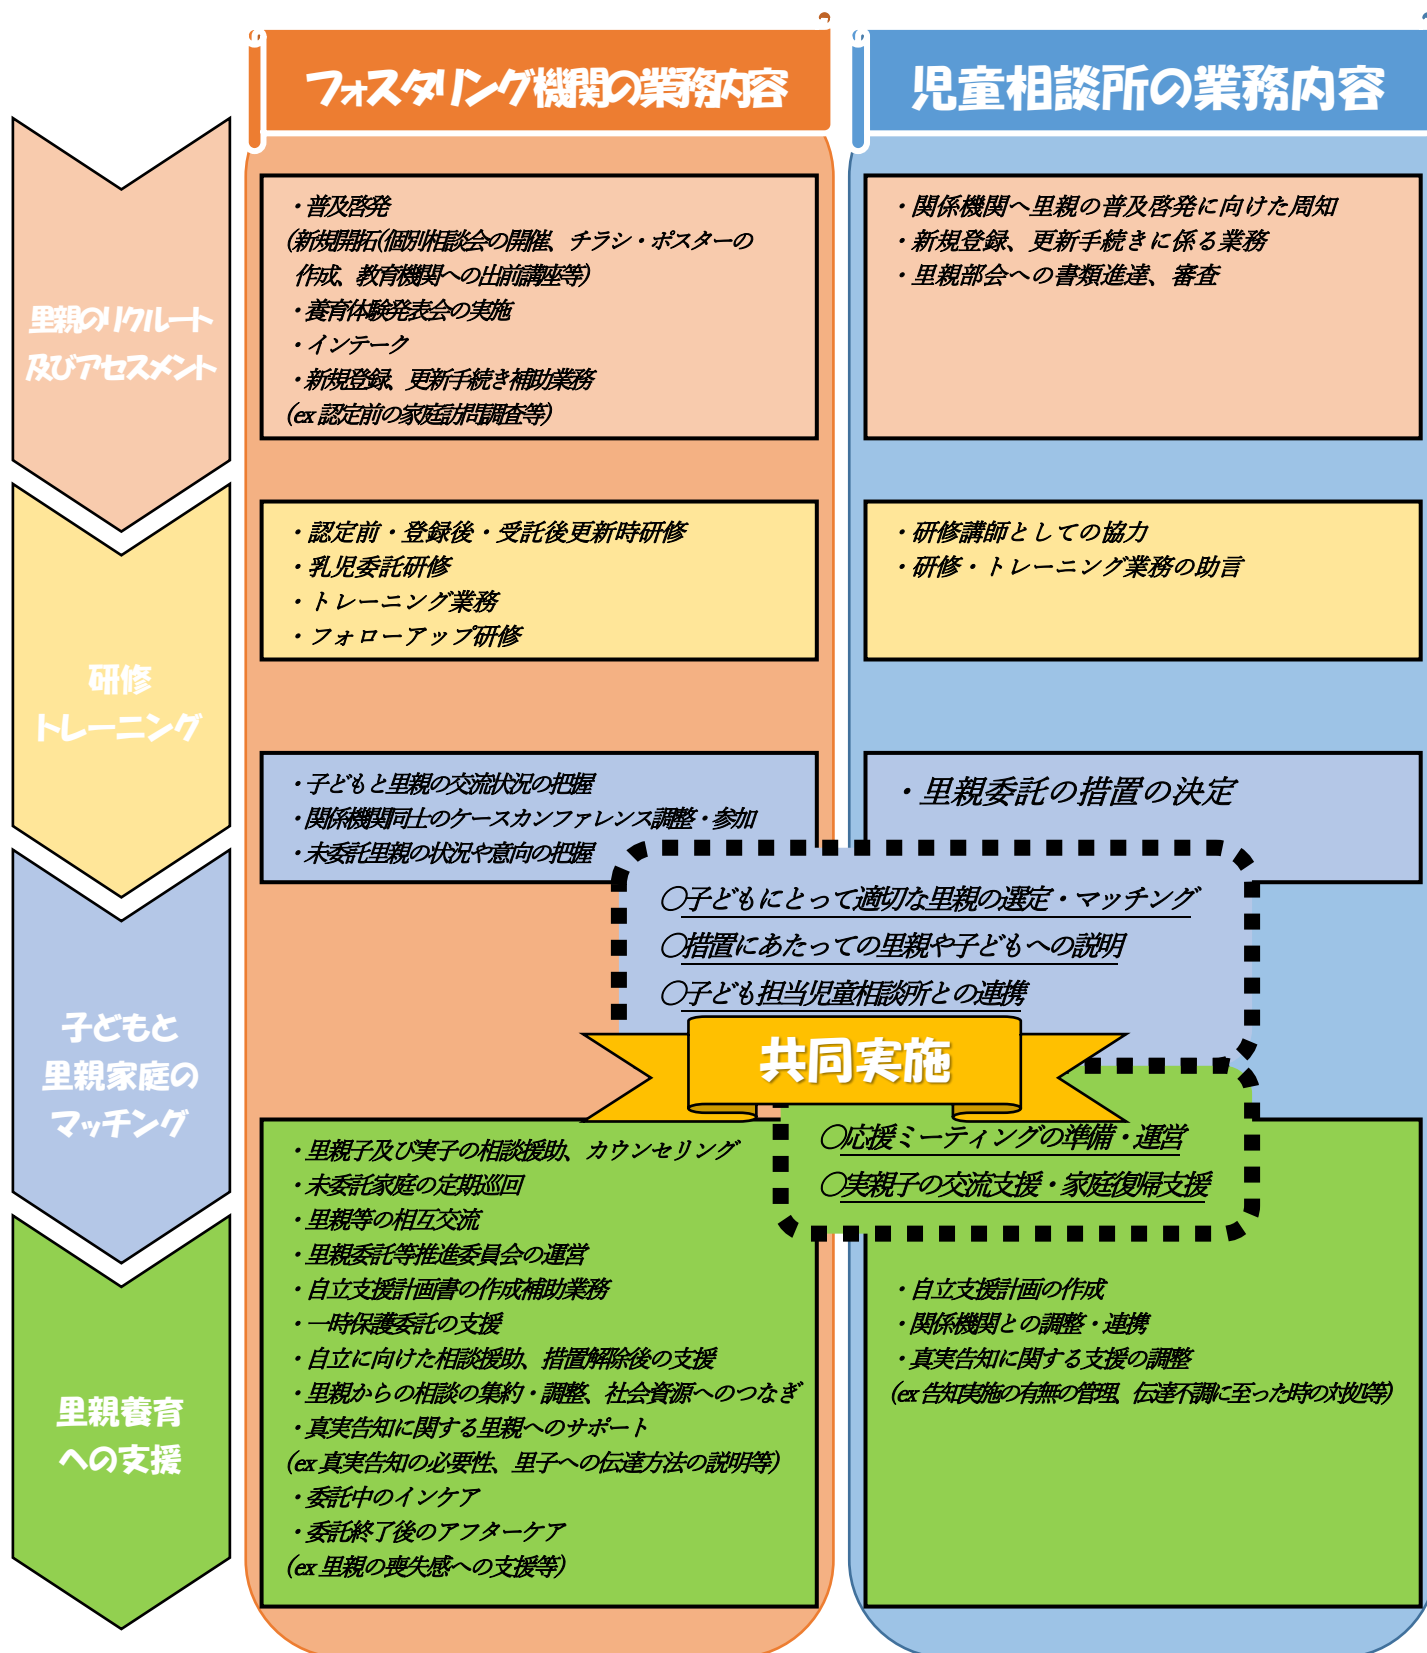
フォスタリング機関の業務内容

児童相談所の業務内容

里親のリクルート及びアセスメント

・普及啓発
(新規開拓(個別相談会の開催、チラシ・ポスターの作成、教育機関への出前講座等)
・養育体験発表会の実施
・インテーク
・新規登録、更新手続き補助業務
(ex 認定前の家庭訪問調査等)

・関係機関へ里親の普及啓発に向けた周知
・新規登録、更新手続きに係る業務
・里親部会への書類進達、審査

研修トレーニング

・認定前・登録後・受託後更新時研修
・乳児委託研修
・トレーニング業務
・フォローアップ研修

・研修講師としての協力
・研修・トレーニング業務の助言

子どもと里親家庭のマッチング

・子どもと里親の交流状況の把握
・関係機関同士のケースカンファレンス調整・参加
・未委託里親の状況や意向の把握

・里親委託の措置の決定

○子どもにとって適切な里親の選定・マッチング
○措置にあたっての里親や子どもへの説明
○子ども担当児童相談所との連携

共同実施

○応援ミーティングの準備・運営
○実親子の交流支援・家庭復帰支援

里親養育への支援

・里親子及び実子の相談援助、カウンセリング
・未委託家庭の定期巡回
・里親等の相互交流
・里親委託等推進委員会の運営
・自立支援計画書の作成補助業務
・一時保護委託の支援
・自立に向けた相談援助、措置解除後の支援
・里親からの相談の集約・調整、社会資源へのつなぎ
・真実告知に関する里親へのサポート
(ex 真実告知の必要性、里子への伝達方法の説明等)
・委託中のインケア
・委託終了後のアフターケア
(ex 里親の喪失感への支援等)

・自立支援計画の作成
・関係機関との調整・連携
・真実告知に関する支援の調整
(ex 告知実施の有無の管理、伝達不調に至った時の対処等)